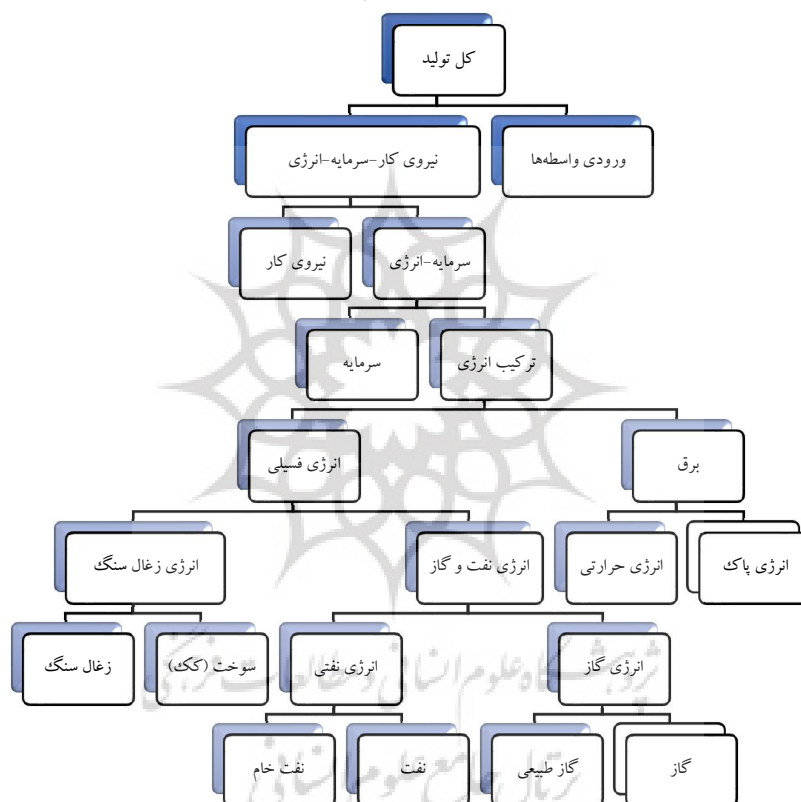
کل تولید

نیروی کار-سرمایه-انرژی

ورودی واسطه‌ها

نیروی کار

سرمایه-انرژی

سرمایه

ترکیب انرژی

انرژی فسیلی

برق

انرژی زغال سنگ

انرژی نفت و گاز

انرژی حرارتی

انرژی پاک

زغال سنگ

سوخت (کک)

انرژی نفتی

انرژی گاز

نفت خام

نفت

گاز طبیعی

گاز

پژوهشگاه علوم انسانی و مطالعات فرهنگی
پرتال جامع علوم انسانی